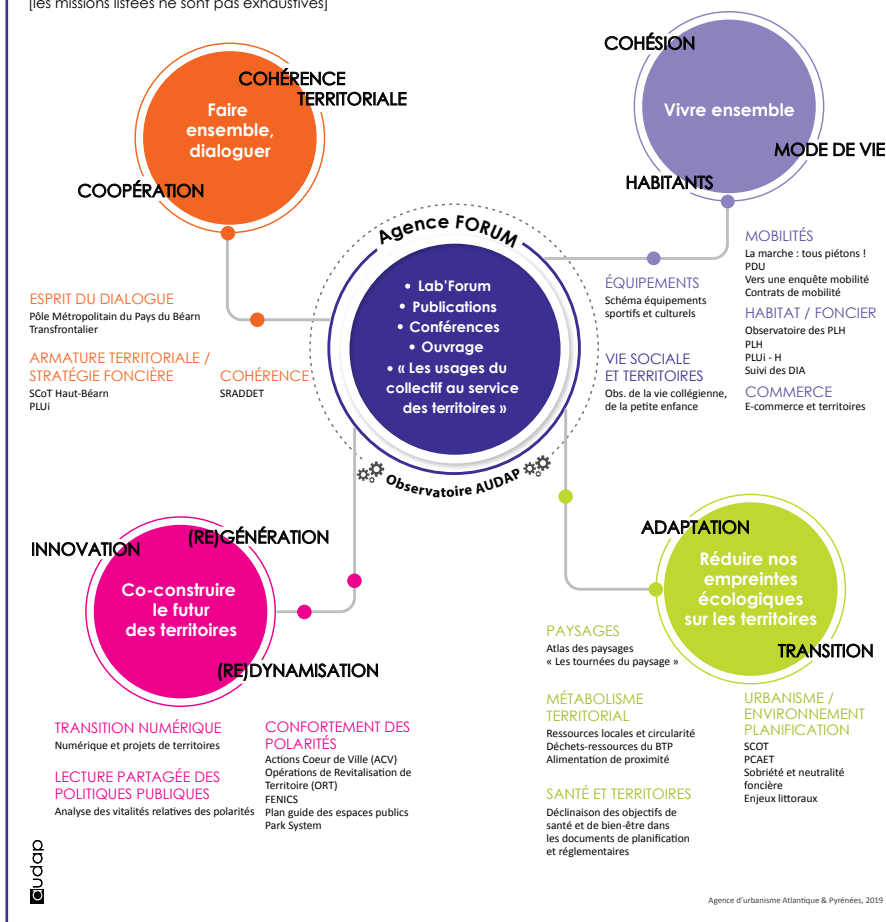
(les missions listées ne sont pas exhaustives)

COHÉRENCE TERRITORIALE

Faire ensemble, dialoguer

COOPÉRATION

COHÉSION

Vivre ensemble

MODE DE VIE

HABITANTS

Agence FORUM

• Lab'Forum
• Publications
• Conférences
• Ouvrage
• « Les usages du collectif au service des territoires »

Observatoire AUDAP

ESPRIT DU DIALOGUE
Pôle Métropolitain du Pays du Béarn
Transfrontalier

ARMATURE TERRITORIALE / STRATÉGIE FONCIÈRE
SCoT Haut-Béarn
PLUi

COHÉRENCE
SRADDET

ÉQUIPEMENTS
Schéma équipements sportifs et culturels

VIE SOCIALE ET TERRITOIRES
Obs. de la vie collégienne, de la petite enfance

MOBILITÉS
La marche : tous piétons !
PDU
Vers une enquête mobilité
Contrats de mobilité

HABITAT / FONCIER
Observatoire des PLH
PLH
PLUi - H
Suivi des DIA

COMMERCE
E-commerce et territoires

INNOVATION

(RE)GÉNÉRATION

Co-construire le futur des territoires

(RE)DYNAMISATION

ADAPTATION

Réduire nos empreintes écologiques sur les territoires

TRANSITION

TRANSITION NUMÉRIQUE
Numérique et projets de territoires

LECTURE PARTAGÉE DES POLITIQUES PUBLIQUES
Analyse des vitalités relatives des polarités

CONFORTEMENT DES POLARITÉS
Actions Coeur de Ville (ACV)
Opérations de Revitalisation de Territoire (ORT)
FENICS
Plan guide des espaces publics
Park System

PAYSAGES
Atlas des paysages
« Les tournées du paysage »

MÉTABOLISME TERRITORIAL
Ressources locales et circularité
Déchets-ressources du BTP
Alimentation de proximité

SANTÉ ET TERRITOIRES
Déclinaison des objectifs de santé et de bien-être dans les documents de planification et réglementaires

URBANISME / ENVIRONNEMENT PLANIFICATION
SCOT
PCAET
Sobriété et neutralité foncière
Enjeux littoraux

audap

Agence d'urbanisme Atlantique & Pyrénées, 2019